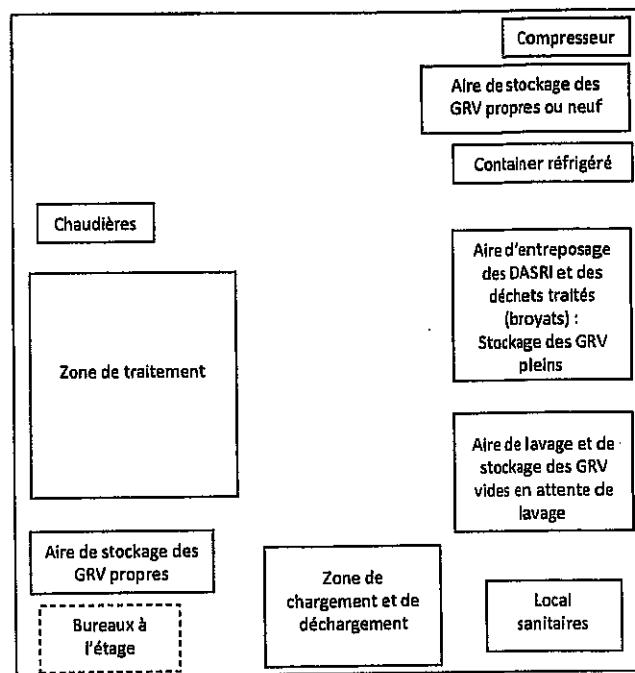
Compresseur

Aire de stockage des GRV propres ou neuf

Container réfrigéré

Chaudières

Aire d'entreposage des DASRI et des déchets traités (broyats) : Stockage des GRV pleins

Zone de traitement

Aire de lavage et de stockage des GRV vides en attente de lavage

Aire de stockage des GRV propres

Bureaux à l'étage

Zone de chargement et de déchargement

Local sanitaires